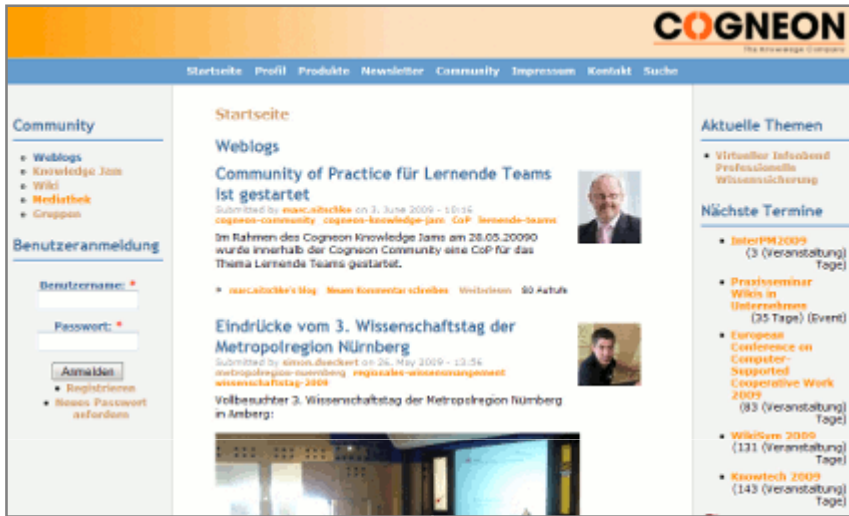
COGNEON
The Knowledge Company

Startseite Profil Produkte Newsletter Community Impressum Kontakt Suche

Community

- Weblogs
- Knowledge Jam
- Wiki
- Mediathek
- Gruppen

Benutzeranmeldung

Benutzername: *

Passwort: *

Anmelden

- Registrieren
- Neues Passwort anfordern

Startseite

Weblogs

Community of Practice für Lernende Teams ist gestartet

Submitted by marc.nitschke on 3. June 2009 - 10:16
cogneon-community cogneon-knowledge-jam CoP lernende-teams

Im Rahmen des Cogneon Knowledge Jams am 28.05.20090 wurde innerhalb der Cogneon Community eine CoP für das Thema Lernende Teams gestartet.

marc.nitschke's blog Neuen Kommentar schreiben Weiterlesen 90 Aufrufe

Eindrücke vom 3. Wissenschaftstag der Metropolregion Nürnberg

Submitted by simon.dueckert on 26. May 2009 - 13:56
metropolregion-nuernberg regionales-wissensmanagement wissenschaftstag-2009

Vollbesuchter 3. Wissenschaftstag der Metropolregion Nürnberg in Amberg:

Aktuelle Themen

- Virtueller Infoabend Professionelle Wissenssicherung

Nächste Termine

- InterPM2009 (3 (Veranstaltung) Tage)
- Praxisseminar Wikis in Unternehmen (35 Tage) (Event)
- European Conference on Computer-Supported Cooperative Work 2009 (83 (Veranstaltung) Tage)
- WikiSym 2009 (131 (Veranstaltung) Tage)
- Knowtech 2009 (143 (Veranstaltung) Tage)